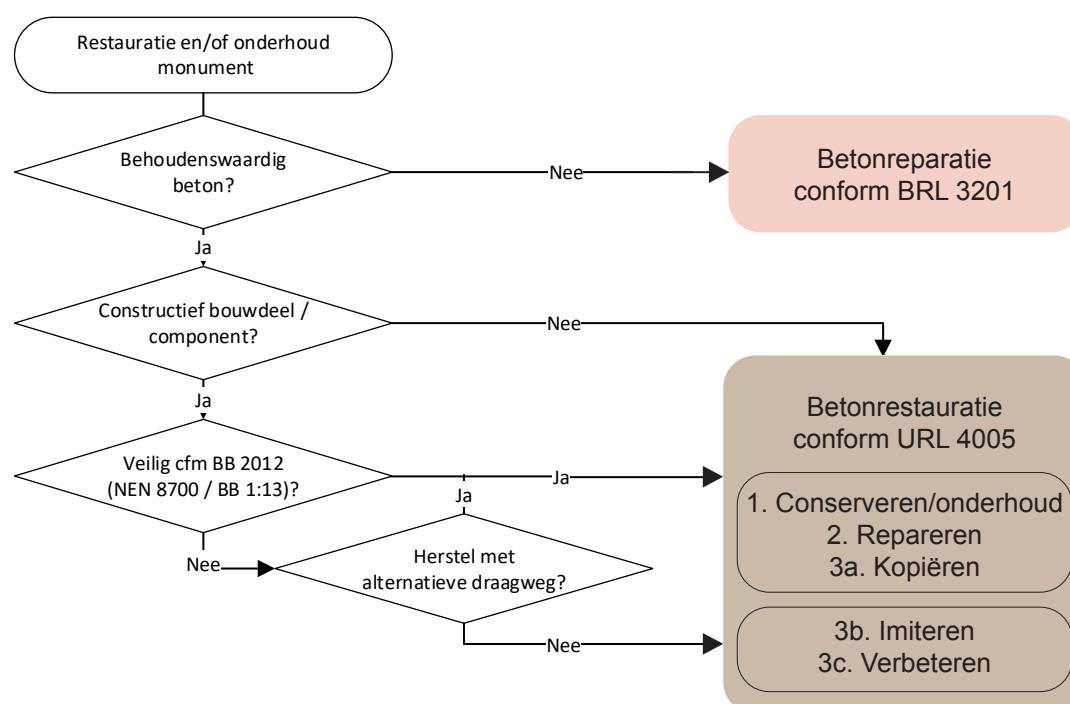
Restauratie en/of onderhoud monument

Behoudenswaardig beton?

Nee

Betonreparatie conform BRL 3201

Ja

Constructief bouwdeel / component?

Nee

Ja

Betonrestauratie conform URL 4005

Veilig cfm BB 2012 (NEN 8700 / BB 1:13)?

Ja

Ja

1. Conserveren/onderhoud
2. Repareren
3a. Kopiëren

Nee

Herstel met alternatieve draagweg?

Nee

3b. Imiteren
3c. Verbeteren